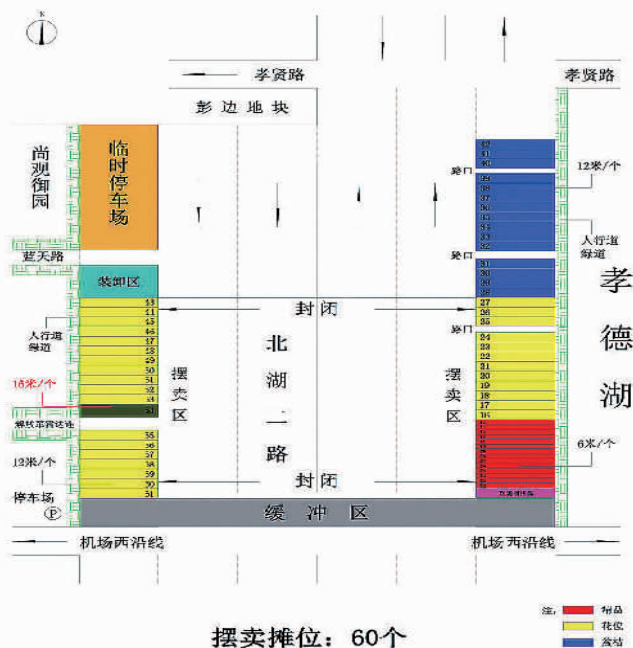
N

孝贤路

孝贤路

彭边地块

尚观御园

临时停车场

12米/个

缺口

人行道绿道

蓝天路

缺口

孝德湖

装卸区

封闭

13
11
43
46
47
48
49
50
51
52
54
53

27
26
25

缺口

人行道绿道

北湖二路

24
23
22
21
20
19
18
17
16

摆卖区

摆卖区

16米/个

绿化带高送地

6米/个

55
56
57
58
59
30
31

12米/个

封闭

停车场

缓冲区

机场西沿线

机场西沿线

摆卖摊位：60个

注：
精品
花位
盆站